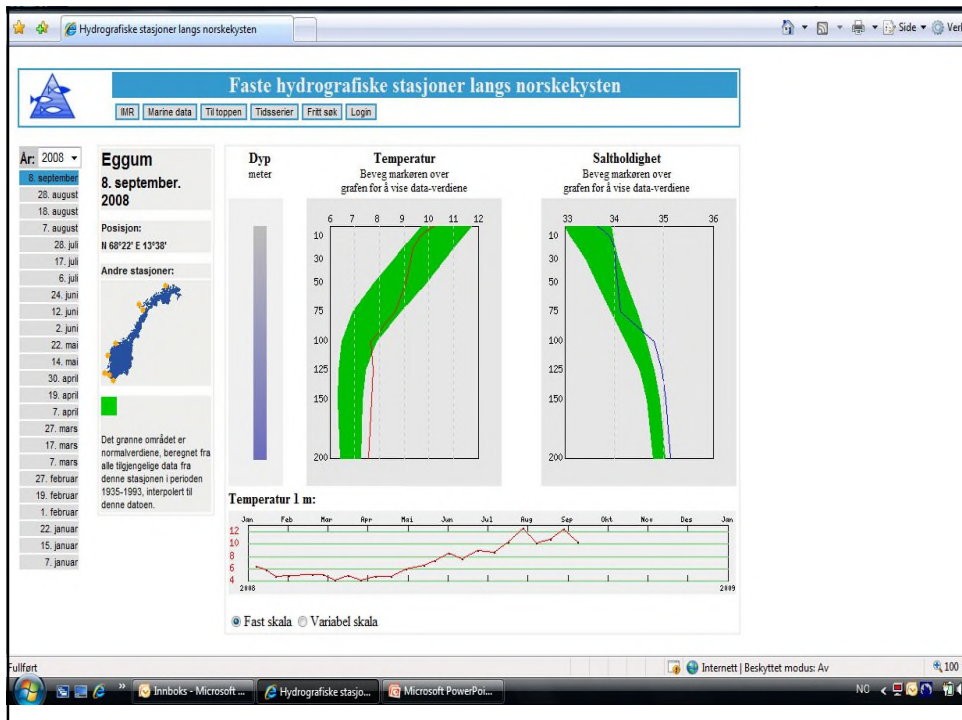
Hydrografiske stasjoner langs norskekysten

Side ▾ Verk

Faste hydrografiske stasjoner langs norskekysten

IMR | Marine data | Til toppen | Tidsserier | Fritt søk | Login

År: 2008

8. september
28. august
18. august
7. august
28. juli
17. juli
6. juli
24. juni
12. juni
2. juni
22. mai
14. mai
30. april
19. april
7. april
27. mars
17. mars
7. mars
27. februar
19. februar
1. februar
22. januar
15. januar
7. januar

Eggum

8. september. 2008

Posisjon:
N 68°22' E 13°38'

Andre stasjoner:

Det grønne området er normalverdiene, beregnet fra alle tilgjengelige data fra denne stasjonen i perioden 1935-1993, interpolert til denne datoen.

Dyp
meter

Temperatur
Beveg markøren over grafen for å vise data-verdiene

6 7 8 9 10 11 12

10 30 50 75 100 125 150 200

Saltholdighet
Beveg markøren over grafen for å vise data-verdiene

33 34 35 36

10 30 50 75 100 125 150 200

Temperatur 1 m:

Jan Feb Mar Apr Mai Jun Jul Aug Sep Okt Nov Des Jan

12 10 8 6 4

2008 2009

Fast skala Variabel skala

Fullført

Internett | Beskyttet modus: Av

100

Innboks - Microsoft ...

Hydrografiske stasjo...

Microsoft PowerPoi...

NO